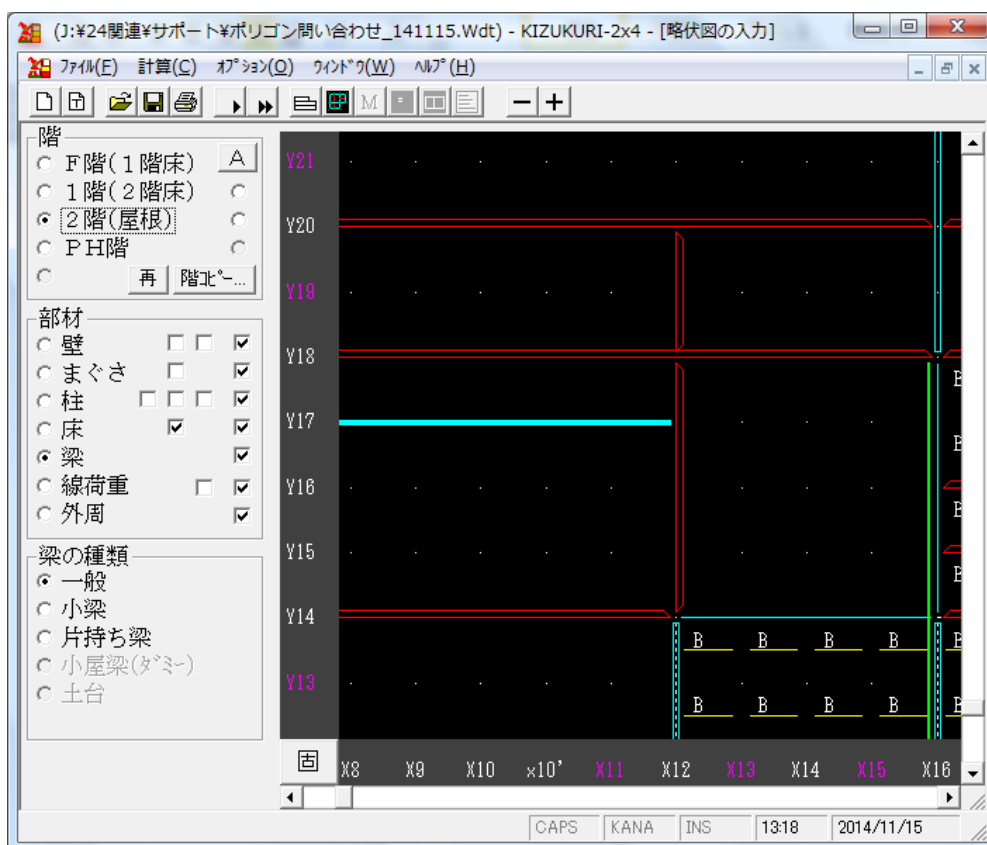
(J:¥24関連¥サポート¥ポリゴン問い合わせ_141115.Wdt) - KIZUKURI-2x4 - [略伏図の入力]

ファイル(F) 計算(C) オプション(O) ウィンドウ(W) ヘルプ(H)

M

階
F階(1階床) A
1階(2階床)
2階(屋根)
PH階
再 階コピー...

部材
壁
まぐさ
柱
床
梁
線荷重
外周

梁の種類
一般
小梁
片持ち梁
小屋梁(ダミー)
土台

Y21
Y20
Y19
Y18
Y17
Y16
Y15
Y14
Y13

B B B B B
B B B B B
B
B
B
B

固 X8 X9 X10 x10' X11 X12 X13 X14 X15 X16

CAPS KANA INS 13:18 2014/11/15